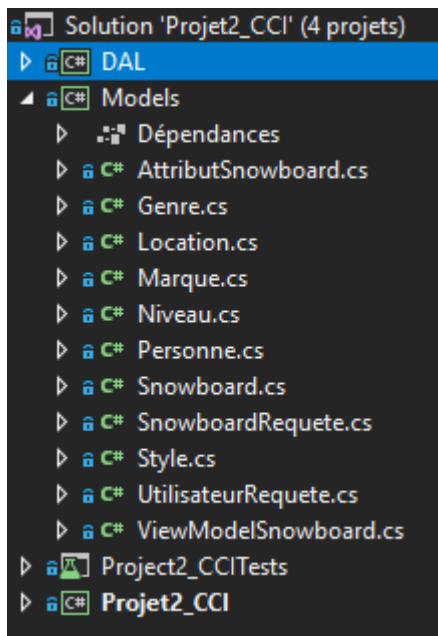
Solution 'Projet2_CCI' (4 projets)
C# DAL
C# Models
Dépendances
C# AttributSnowboard.cs
C# Genre.cs
C# Location.cs
C# Marque.cs
C# Niveau.cs
C# Personne.cs
C# Snowboard.cs
C# SnowboardRequete.cs
C# Style.cs
C# UtilisateurRequete.cs
C# ViewModelSnowboard.cs
Project2_CCITests
C# Projet2_CCI